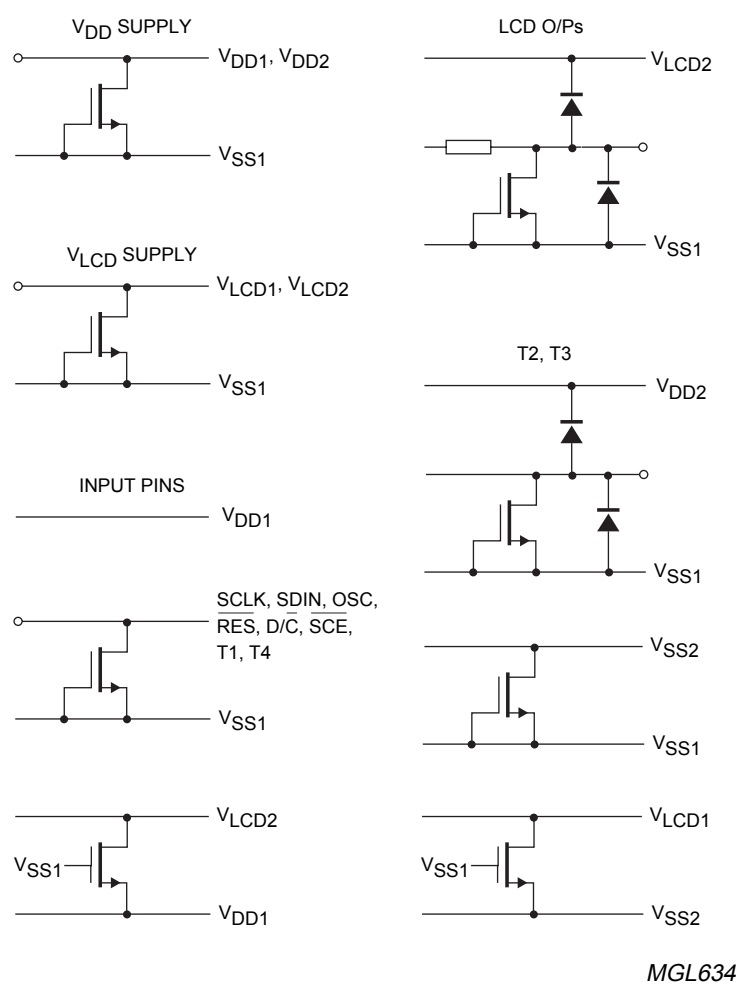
$V_{DD}$ SUPPLY

$V_{DD1}$, $V_{DD2}$

$V_{SS1}$

$V_{LCD}$ SUPPLY

$V_{LCD1}$, $V_{LCD2}$

$V_{SS1}$

INPUT PINS

$V_{DD1}$

SCLK, SDIN, OSC, $\overline{RES}$, D/$\overline{C}$, $\overline{SCE}$, T1, T4

$V_{SS1}$

$V_{LCD2}$

$V_{SS1}$

$V_{DD1}$

LCD O/Ps

$V_{LCD2}$

$V_{SS1}$

T2, T3

$V_{DD2}$

$V_{SS1}$

$V_{SS2}$

$V_{SS1}$

$V_{LCD1}$

$V_{SS1}$

$V_{SS2}$

MGL634